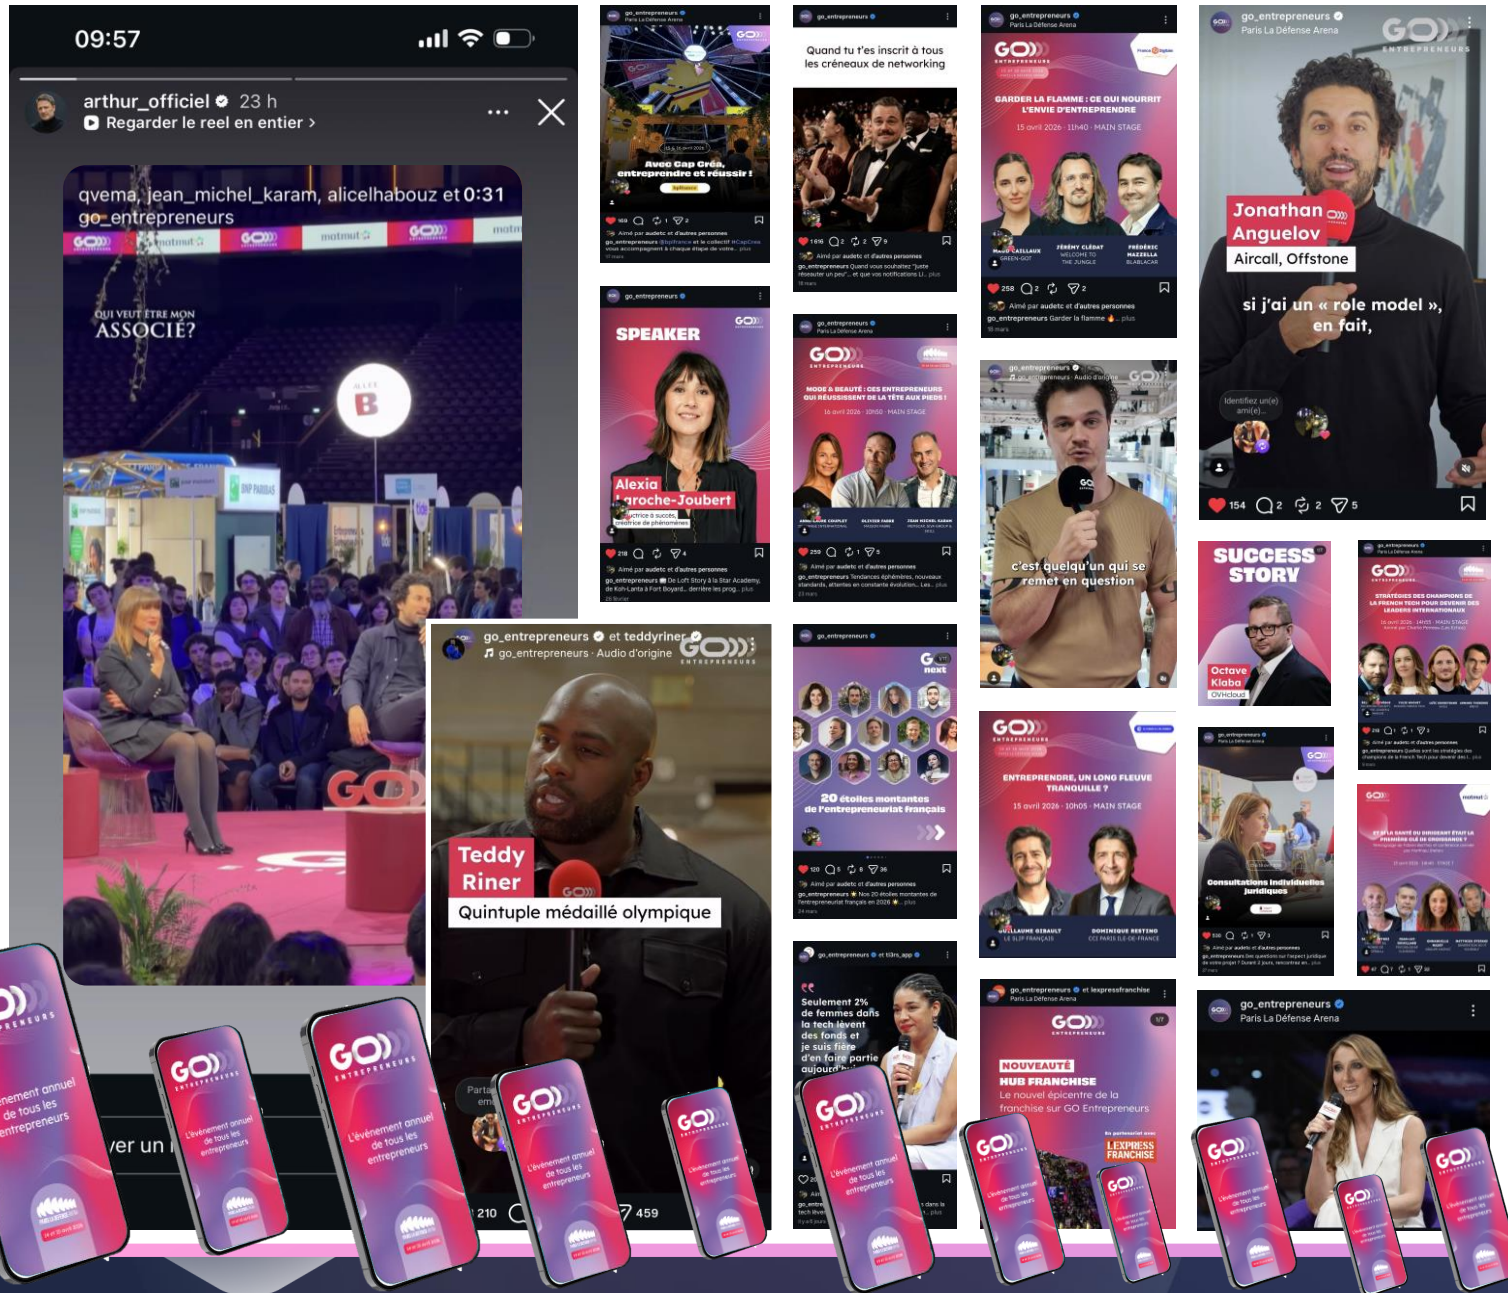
09:57

arthur_officiel 23 h
Regarder le reel en entier >

qvema, jean_michel_karam, alicelhabouz et 0:31
go_entrepreneurs

QUI VEUT ÊTRE MON ASSOCIÉ?

ALLÉE B

go_entrepreneurs
Paris La Défense Arena

Avec Cap Créa, entreprendre et réussir !

go_entrepreneurs

Quand tu t'es inscrit à tous les créneaux de networking

1 616

go_entrepreneurs
Paris La Défense Arena

GARDER LA FLAMME : CE QUI NOURRIT L'ENVIE D'ENTREPRENDRE

15 avril 2026 · 11h40 · MAIN STAGE

JÉRÉMY CLÉDAT
FRÉDÉRIC MAZZELLA

258

go_entrepreneurs
Paris La Défense Arena

Jonathan Anguelov
Aircall, Offstone

si j'ai un « role model », en fait,

154 2 2 5

go_entrepreneurs

SPEAKER

Alexia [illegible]roche-Joubert

go_entrepreneurs
Paris La Défense Arena

MODE & BEAUTÉ : CES ENTREPRENEURS QUI RÉUSSISSENT DE LA TÊTE AUX PIEDS !

16 avril 2026 · 10h50 · MAIN STAGE

go_entrepreneurs

c'est quelqu'un qui se remet en question

SUCCESS STORY

Octave Klaba
OVHcloud

STRATÉGIES DES CHAMPIONS DE LA FRENCH TECH POUR DEVENIR DES LEADERS INTERNATIONAUX

go_entrepreneurs et teddyriner
go_entrepreneurs · Audio d'origine

Teddy Riner
Quintuple médaillé olympique

210 459

go_entrepreneurs

20 étoiles montantes de l'entrepreneuriat français

ENTREPRENDRE, UN LONG FLEUVE TRANQUILLE ?

15 avril 2026 · 10h05 · MAIN STAGE

GUILLAUME GIBAULT
DOMINIQUE RESTINO

Consultations individuelles juridiques

go_entrepreneurs et tiiirs_app

Seulement 2% de femmes dans la tech lèvent des fonds et je suis fière d'en faire partie aujourd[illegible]

go_entrepreneurs et lexpressfranchise
Paris La Défense Arena

NOUVEAUTÉ HUB FRANCHISE
Le nouvel épicentre de la franchise sur GO Entrepreneurs

L'EXPRESS FRANCHISE

go_entrepreneurs
Paris La Défense Arena

GO ENTREPRENEURS
L'événement annuel de tous les entrepreneurs